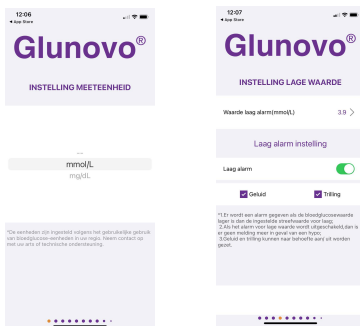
12:06
◂ App Store

Glunovo®

INSTELLING MEETEENHEID

mmol/L
mg/dL

*De eenheden zijn ingesteld volgens het gebruikelijk gebruik van bloedglucose-eenheden in uw regio. Neem contact op met uw arts of technische ondersteuning.

12:07
◂ App Store

Glunovo®

INSTELLING LAGE WAARDE

Waarde laag alarm(mmol/L) 3.9 >

Laag alarm instelling

Laag alarm

Geluid Trilling

*1.Er wordt een alarm gegeven als de bloedglucosewaarde lager is dan de ingestelde alarmdrempel voor laag.
2.Als het alarm voor lage waarde wordt uitgeschakeld,dan is er geen melding meer in geval van een hypo.
3.Geluid en trilling kunnen naar behoefte aan/ uit worden gezet.